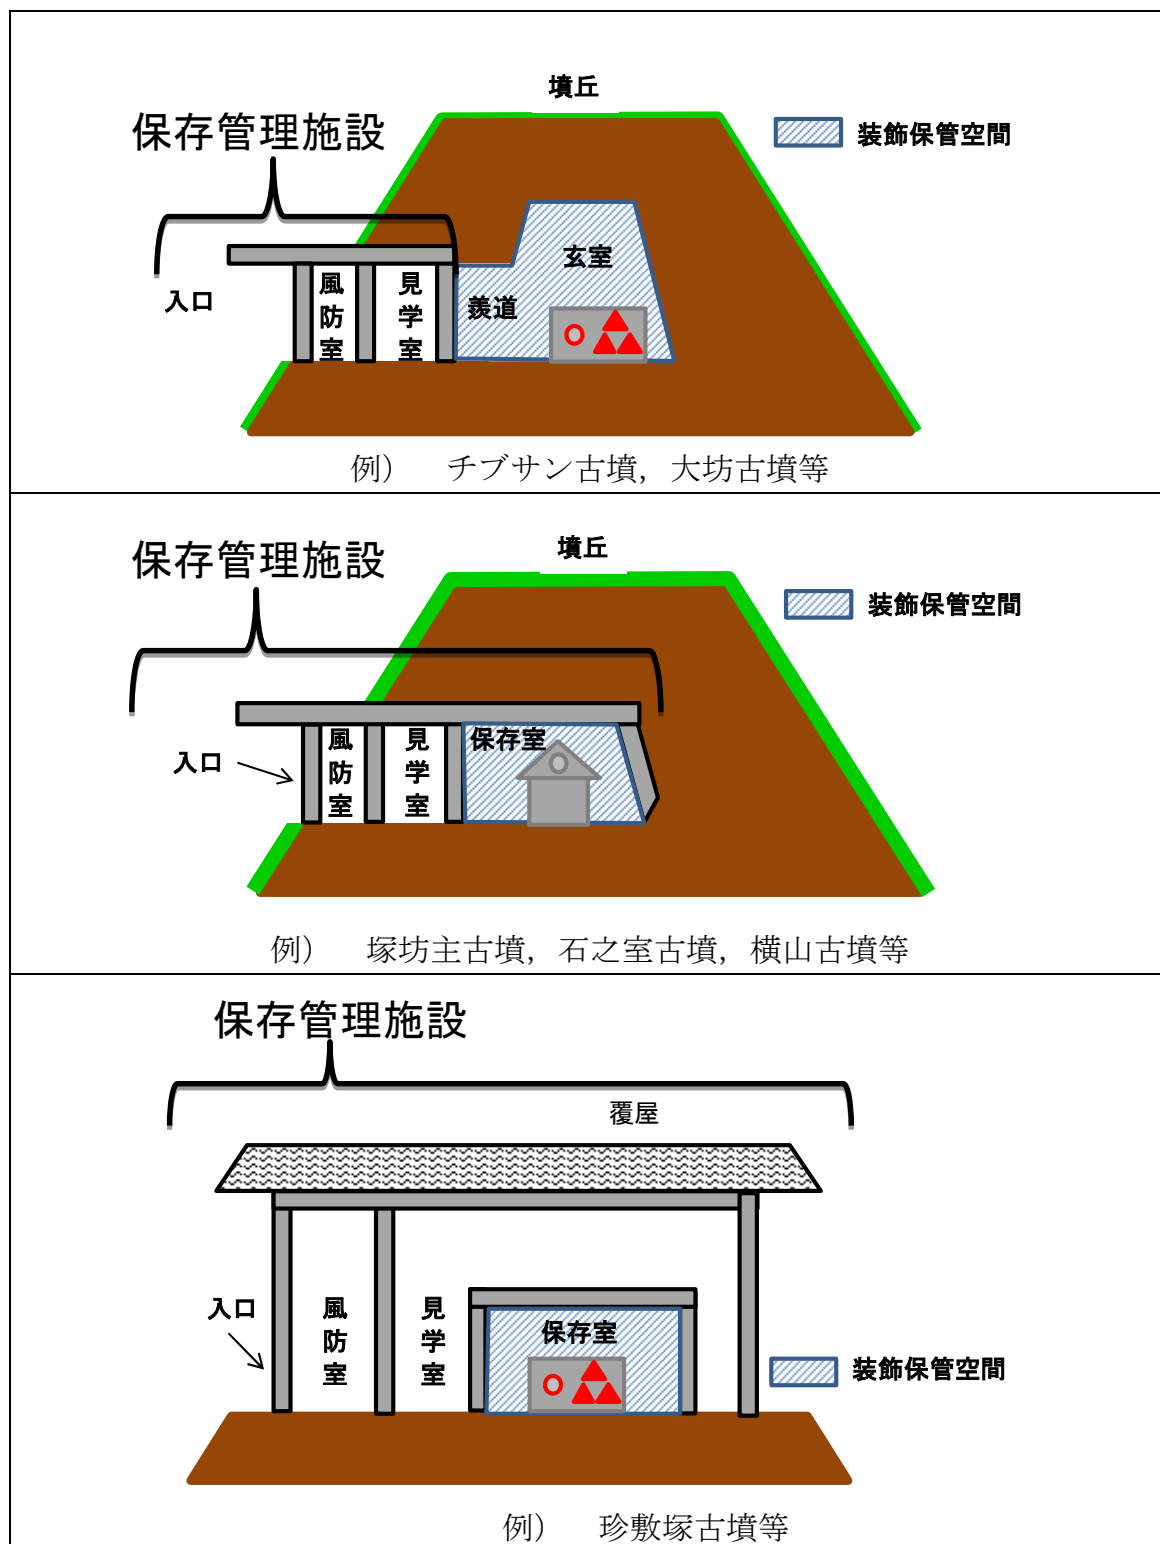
墳丘

保存管理施設

装飾保管空間

入口

風防室

見学室

羨道

玄室

例）　チブサン古墳，大坊古墳等

保存管理施設

墳丘

装飾保管空間

入口

風防室

見学室

保存室

例）　塚坊主古墳，石之室古墳，横山古墳等

保存管理施設

覆屋

入口

風防室

見学室

保存室

装飾保管空間

例）　珍敷塚古墳等